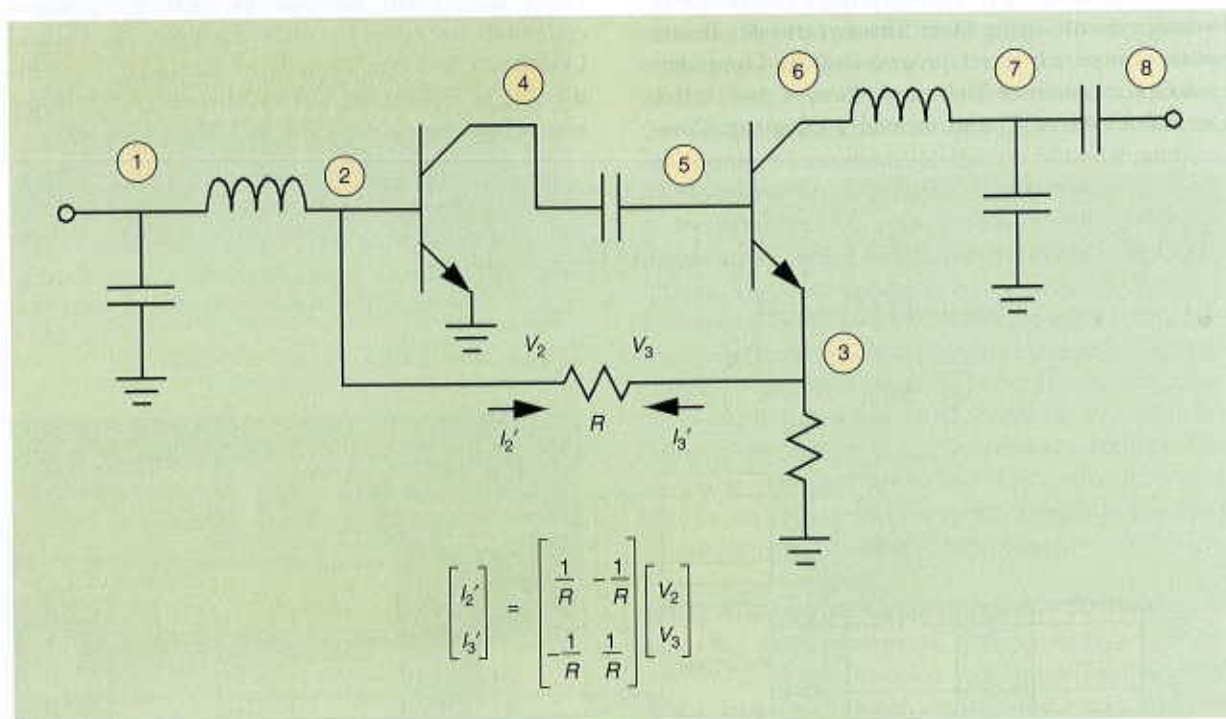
1

2

4

5

6

7

8

3

$V_2$ $V_3$

$I_2'$ $R$ $I_3'$

$\begin{bmatrix} I_2' \\ I_3' \end{bmatrix} = \begin{bmatrix} \frac{1}{R} & -\frac{1}{R} \\ -\frac{1}{R} & \frac{1}{R} \end{bmatrix} \begin{bmatrix} V_2 \\ V_3 \end{bmatrix}$